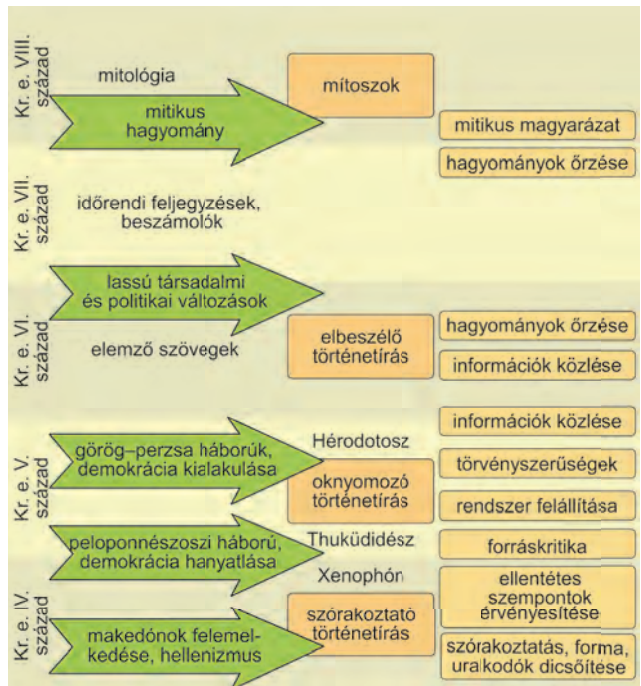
Kr. e. VIII. század

mitológia

mitikus hagyomány

mítoszok

mitikus magyarázat

hagyományok őrzése

Kr. e. VII. század

időrendi feljegyzések, beszámolók

Kr. e. VI. század

lassú társadalmi és politikai változások

elemző szövegek

elbeszélő történetírás

hagyományok őrzése

információk közlése

Kr. e. V. század

görög–perzsa háborúk, demokrácia kialakulása

Hérodotosz

oknyomozó történetírás

információk közlése

törvényszerűségek

rendszer felállítása

peloponnészoszi háború, demokrácia hanyatlása

Thuküdidész

forráskritika

Kr. e. IV. század

Xenophón

szórakoztató történetírás

ellentétes szempontok érvényesítése

makedónok felemelkedése, hellenizmus

szórakoztatás, forma, uralkodók dicsőítése